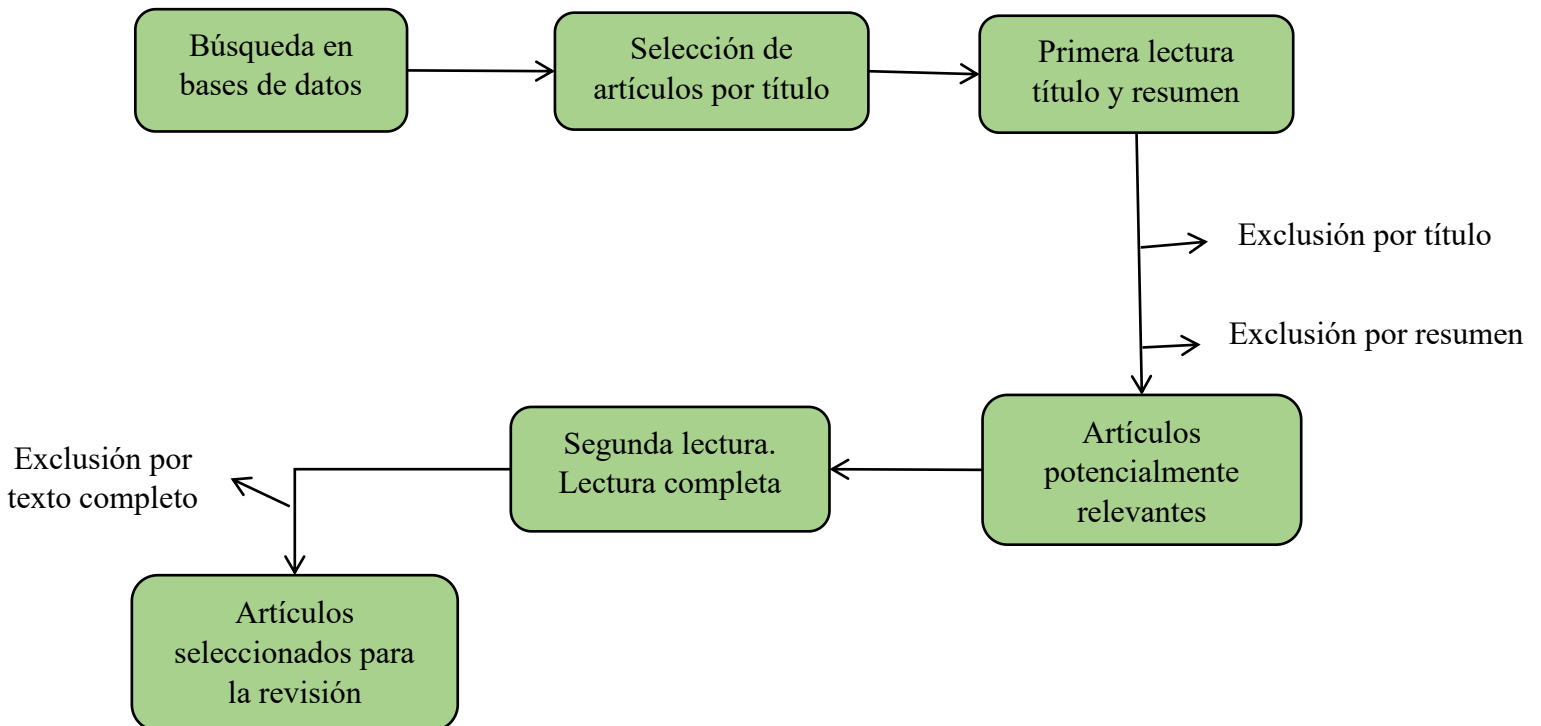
Búsqueda en bases de datos

Selección de artículos por título

Primera lectura título y resumen

Exclusión por título

Exclusión por resumen

Artículos potencialmente relevantes

Segunda lectura. Lectura completa

Exclusión por texto completo

Artículos seleccionados para la revisión